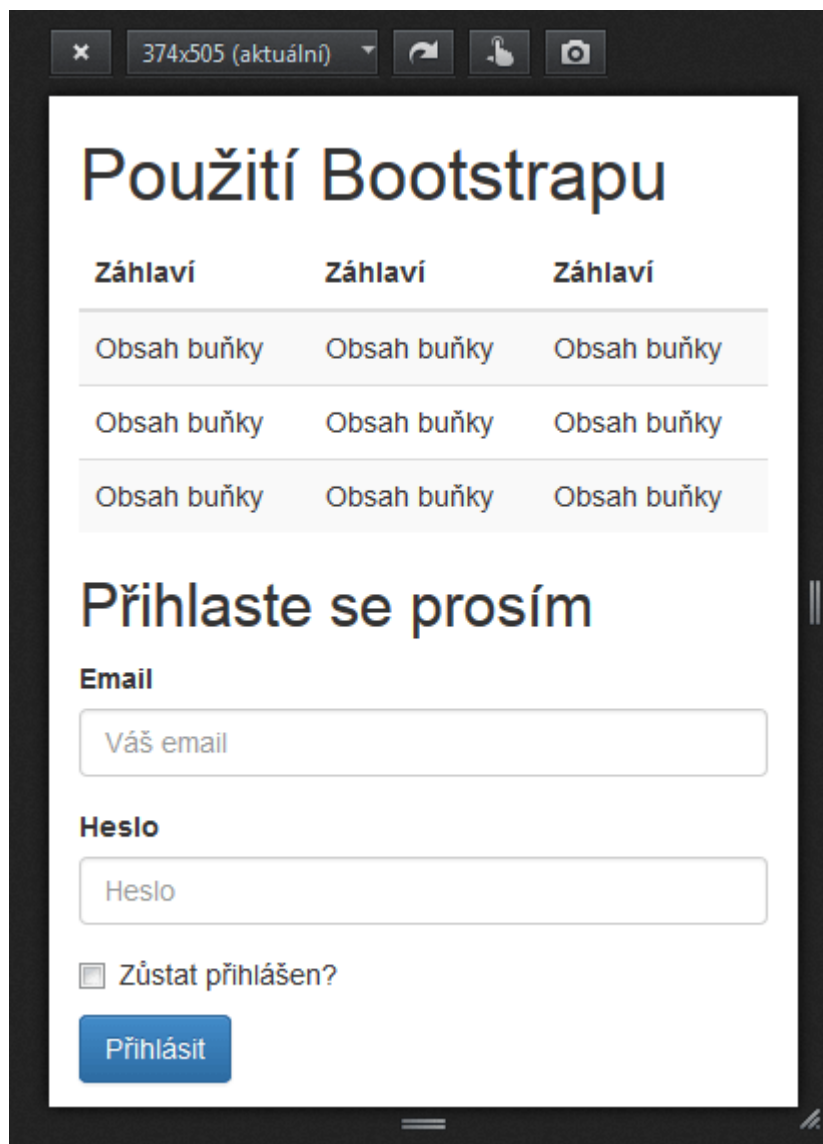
×
374x505 (aktuální)

# Použití Bootstrapu

| Záhlaví | Záhlaví | Záhlaví |
|---|---|---|
| Obsah buňky | Obsah buňky | Obsah buňky |
| Obsah buňky | Obsah buňky | Obsah buňky |
| Obsah buňky | Obsah buňky | Obsah buňky |

Přihlaste se prosím

Email

Váš email

Heslo

Heslo

Zůstat přihlášen?

Přihlásit